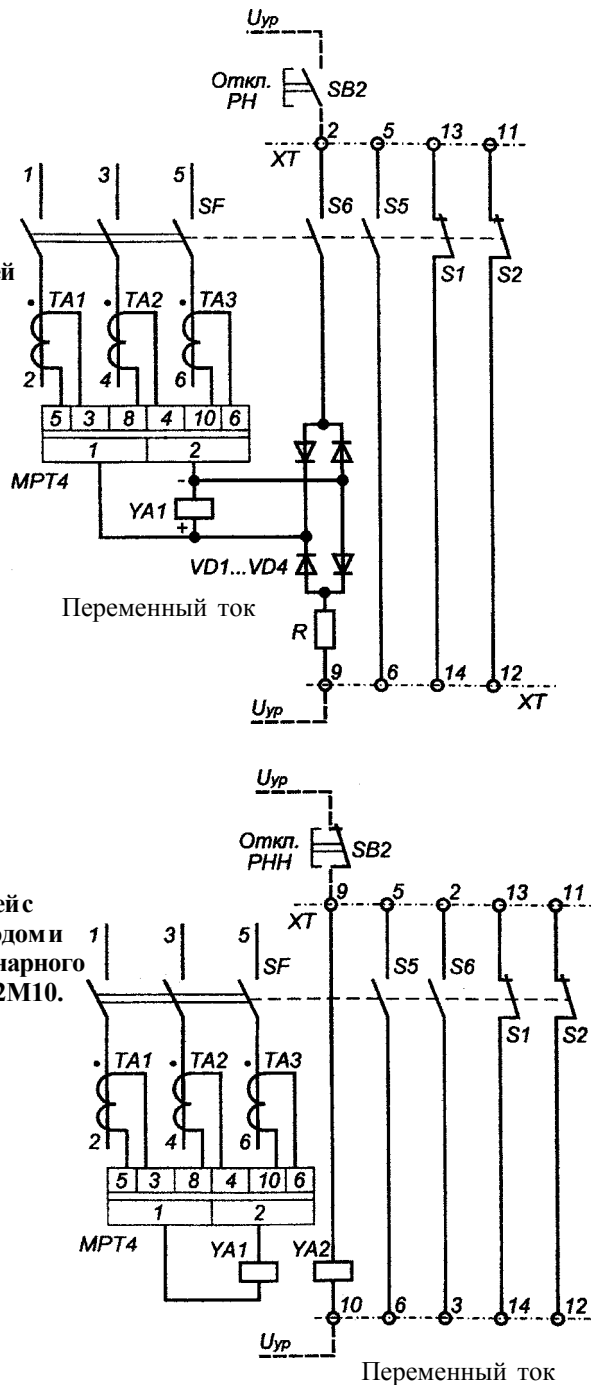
$U_{уp}$
Откл. РН
SB2
2 5 13 11
XT
1 3 5 SF
S6 S5
й
S1 S2
TA1 TA2 TA3
2 4 6
| 5 | 3 | 8 | 4 | 10 | 6 |
| 1 | | | 2 | | |
MPT4
YA1
VD1...VD4
Переменный ток
R
9 6 14 12
XT
$U_{уp}$

$U_{уp}$
Откл. РНН
SB2
9 5 2 13 11
XT
ей с
одом и
нарного
2М10.
1 3 5 SF
S5 S6
S1 S2
TA1 TA2 TA3
2 4 6
| 5 | 3 | 8 | 4 | 10 | 6 |
| 1 | | | 2 | | |
MPT4
YA1 YA2
10 6 3 14 12
$U_{уp}$
Переменный ток